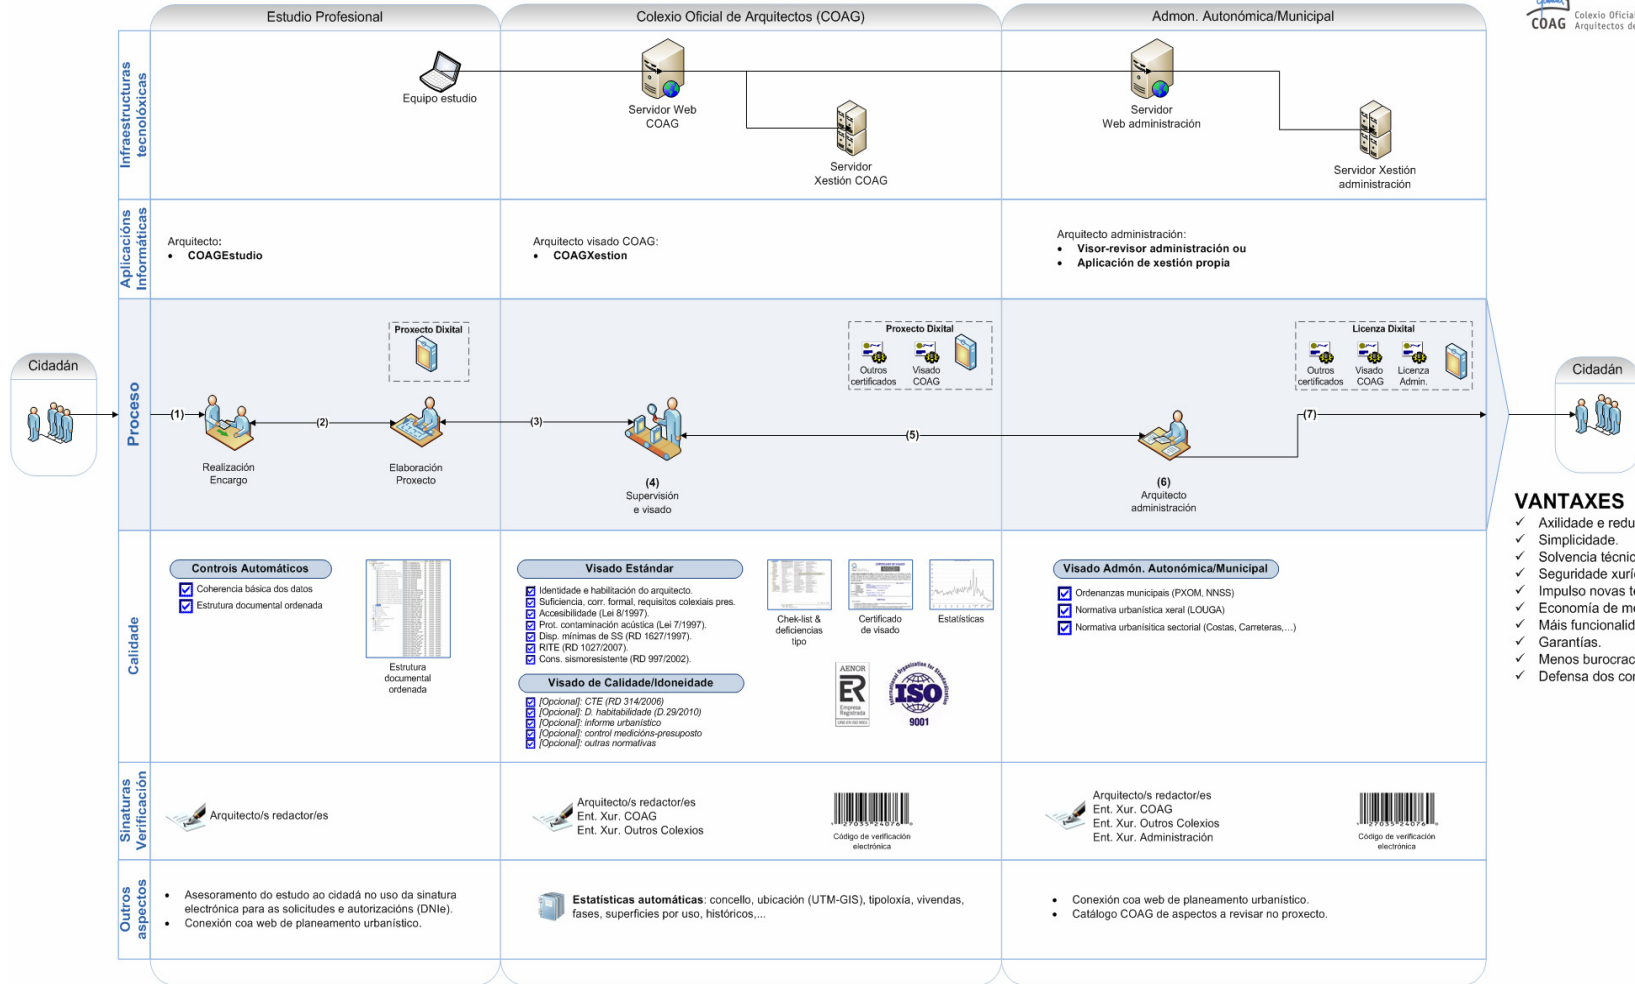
Estudio Profesional

Colexio Oficial de Arquitectos (COAG)

Admon. Autonómica/Municipal

COAG Colexio Oficial Arquitectos d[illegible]

Infraestructuras tecnolóxicas

Equipo estudio

Servidor Web COAG

Servidor Xestión COAG

Servidor Web administración

Servidor Xestión administración

Aplicacións Informáticas

Arquitecto:
• COAGEstudio

Arquitecto visado COAG:
• COAGXestion

Arquitecto administración:
• Visor-revisor administración ou
• Aplicación de xestión propia

Proceso

Cidadán

Proxecto Dixital

Proxecto Dixital
Outros certificados
Visado COAG

Licenza Dixital
Outros certificados
Visado COAG
Licenza Admin.

Cidadán

(1)
(2)
(3)
(5)
(7)

Realización Encargo

Elaboración Proxecto

(4)
Supervisión e visado

(6)
Arquitecto administración

VANTAXES
✓ Axilidade e redu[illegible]
✓ Simplicidade.
✓ Solvencia técnic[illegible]
✓ Seguridade xurí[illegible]
✓ Impulso novas t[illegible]
✓ Economía de m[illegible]
✓ Máis funcionalid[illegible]
✓ Garantías.
✓ Menos burocrac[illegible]
✓ Defensa dos co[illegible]

Calidade

Controis Automáticos
Coherencia básica dos datos
Estrutura documental ordenada

Estrutura documental ordenada

Visado Estándar
Identidade e habilitación do arquitecto.
Suficiencia, corr. formal, requisitos colexiais pres.
Accesibilidade (Lei 8/1997).
Prot. contaminación acústica (Lei 7/1997).
Disp. mínimas de SS (RD 1627/1997).
RITE (RD 1027/2007).
Cons. sismoresistente (RD 997/2002).

Visado de Calidade/Idoneidade
[Opcional]: CTE (RD 314/2006)
[Opcional]: D. habitabilidade (D 29/2010)
[Opcional]: informe urbanístico
[Opcional]: control medicións-presuposto
[Opcional]: outras normativas

Chek-list & deficiencias tipo

Certificado de visado

Estatísticas

AENOR ER Empresa Registrada

ISO 9001

Visado Admón. Autonómica/Municipal
Ordenanzas municipais (PXOM, NNSS)
Normativa urbanística xeral (LOUGA)
Normativa urbanísitica sectorial (Costas, Carreteras,...)

Sinaturas Verificación

Arquitecto/s redactor/es

Arquitecto/s redactor/es
Ent. Xur. COAG
Ent. Xur. Outros Colexios

Código de verificación electrónica

Arquitecto/s redactor/es
Ent. Xur. COAG
Ent. Xur. Outros Colexios
Ent. Xur. Administración

Código de verificación electrónica

Outros aspectos

• Asesoramento do estudo ao cidadá no uso da sinatura electrónica para as solicitudes e autorizacións (DNIe).
• Conexión coa web de planeamento urbanístico.

Estatísticas automáticas: concello, ubicación (UTM-GIS), tipoloxía, vivendas, fases, superficies por uso, históricos,...

• Conexión coa web de planeamento urbanístico.
• Catálogo COAG de aspectos a revisar no proxecto.